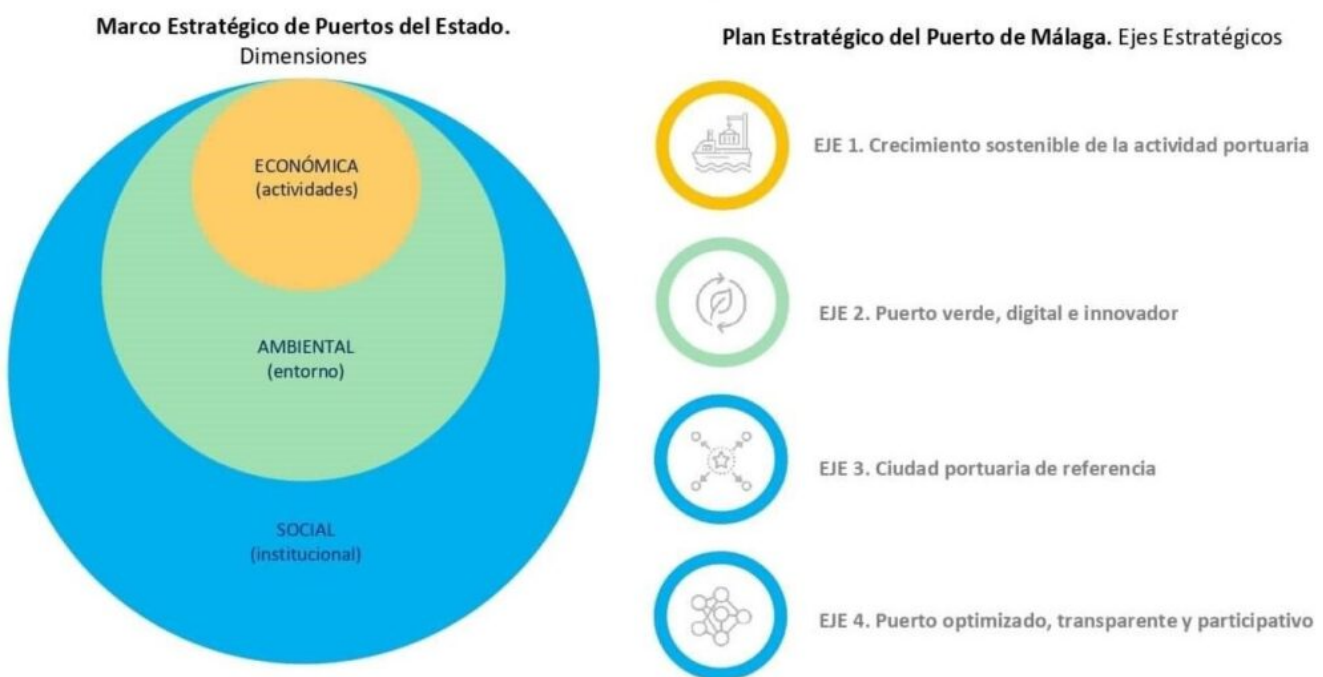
Marco Estratégico de Puertos del Estado. Dimensiones

ECONÓMICA
(actividades)

AMBIENTAL
(entorno)

SOCIAL
(institucional)

Plan Estratégico del Puerto de Málaga. Ejes Estratégicos

EJE 1. Crecimiento sostenible de la actividad portuaria

EJE 2. Puerto verde, digital e innovador

EJE 3. Ciudad portuaria de referencia

EJE 4. Puerto optimizado, transparente y participativo